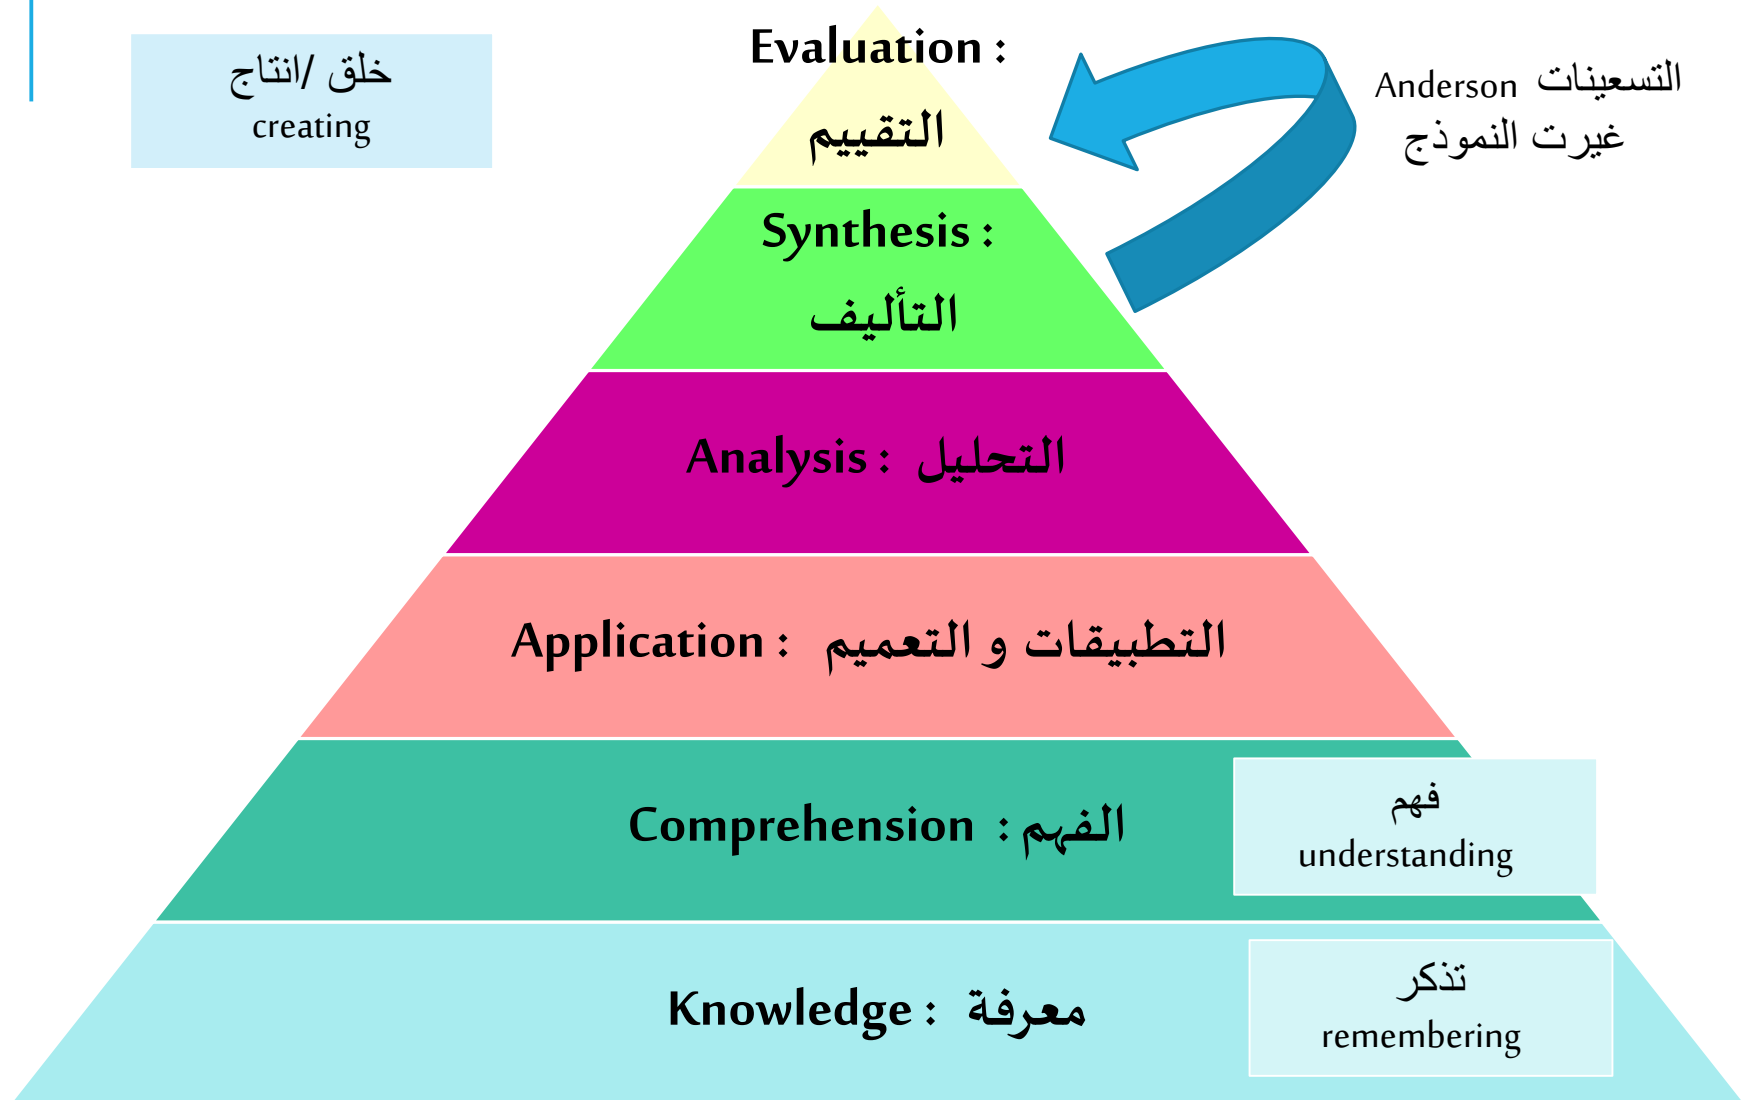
خلق /انتاج
creating

Evaluation :
التقييم

التسعينات Anderson
غيرت النموذج

Synthesis :
التأليف

Analysis : التحليل

Application : التطبيقات و التعميم

Comprehension : الفهم

فهم
understanding

Knowledge : معرفة

تذكر
remembering